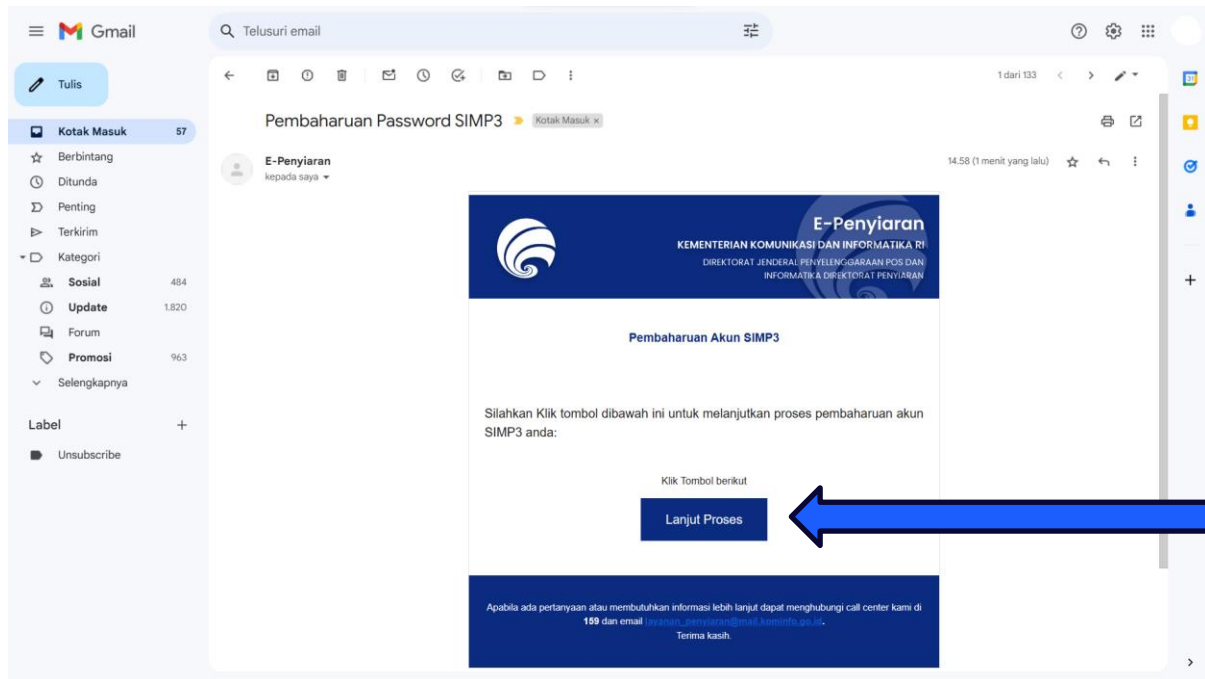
Gmail

Telusuri email

Tulis

Kotak Masuk 57
Berbintang
Ditunda
Penting
Terkirim
Kategori
Sosial 484
Update 1.820
Forum
Promosi 963
Selengkapnya

Label +
Unsubscribe

1 dari 133

Pembaharuan Password SIMP3 Kotak Masuk ×

E-Penyiaran
kepada saya

14.58 (1 menit yang lalu)

E-Penyiaran
KEMENTERIAN KOMUNIKASI DAN INFORMATIKA RI
DIREKTORAT JENDERAL PENYELENGGARAAN POS DAN INFORMATIKA DIREKTORAT PENYIARAN

Pembaharuan Akun SIMP3

Silahkan Klik tombol dibawah ini untuk melanjutkan proses pembaharuan akun SIMP3 anda:

Klik Tombol berikut

Lanjut Proses

Apabila ada pertanyaan atau membutuhkan informasi lebih lanjut dapat menghubungi call center kami di 159 dan email layanan_penyiaran@mail.kominfo.go.id.
Terima kasih.